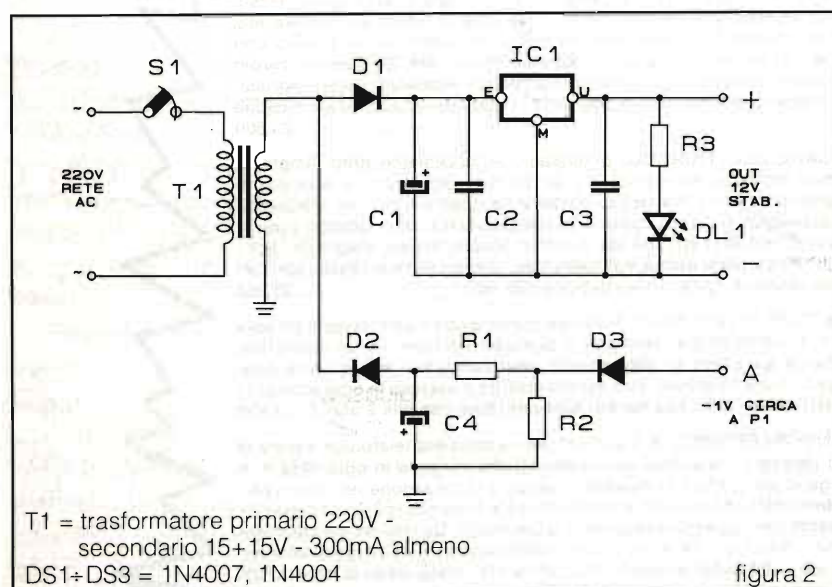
S1
D1
IC1
E
U
M
+
~
220V
RETE
AC
T1
C1
C2
C3
R3
OUT
12V
STAB.
DL1
~
–
D2
R1
D3
A
C4
R2
-1V CIRCA
A P1

T1 = trasformatore primario 220V - secondario 15+15V - 300mA almeno
DS1÷DS3 = 1N4007, 1N4004

figura 2